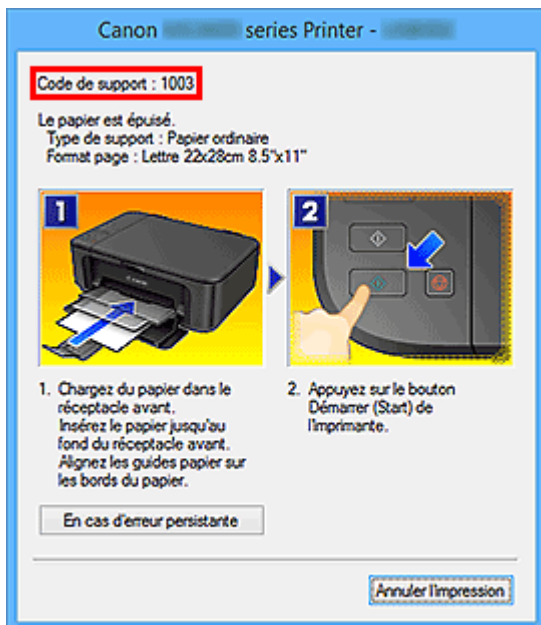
Canon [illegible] series Printer - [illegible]

Code de support : 1003

Le papier est épuisé.
Type de support : Papier ordinaire
Format page : Lettre 22x28cm 8.5"x11"

1

2

1. Chargez du papier dans le réceptacle avant. Insérez le papier jusqu'au fond du réceptacle avant. Alignez les guides papier sur les bords du papier.

2. Appuyez sur le bouton Démarrer (Start) de l'imprimante.

En cas d'erreur persistante

Annuler l'impression